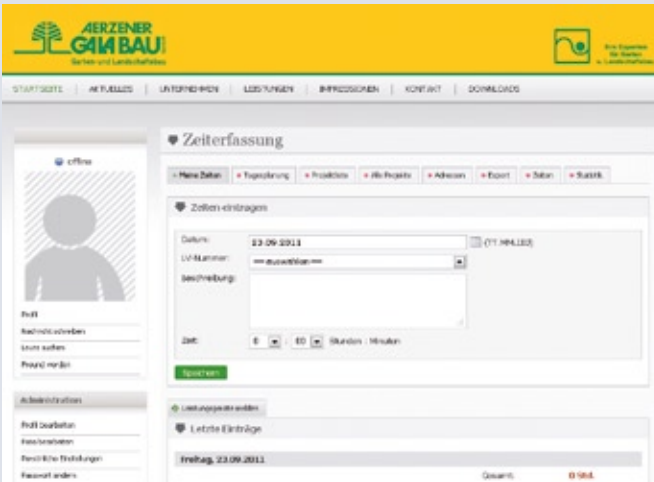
AERZENER GALABAU
Garten- und Landschaftsbau

Ihre Experten für Garten u. Landschaftsbau

STARTSEITE | AKTUELLES | UNTERNEHMEN | LEISTUNGEN | IMPRESSIONEN | KONTAKT | DOWNLOADS

offline

Profil
Nachricht schreiben
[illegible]
Freund werden

Administration

Profil bearbeiten
Fotos bearbeiten
Persönliche Einstellungen
Passwort ändern

Zeiterfassung

Meine Zeiten | Tagesplanung | Projektliste | Alle Projekte | Adressen | Export | Zeiten | Statistik

Zeiten eintragen

Datum: 23.09.2011 (TT.MM.JJJJ)
LV-Nummer: == auswählen ==
Beschreibung:
Zeit: 0 : 00 Stunden : Minuten
Speichern

Leistungspositionen wählen

Letzte Einträge

Freitag, 23.09.2011
Gesamt: 0 Std.